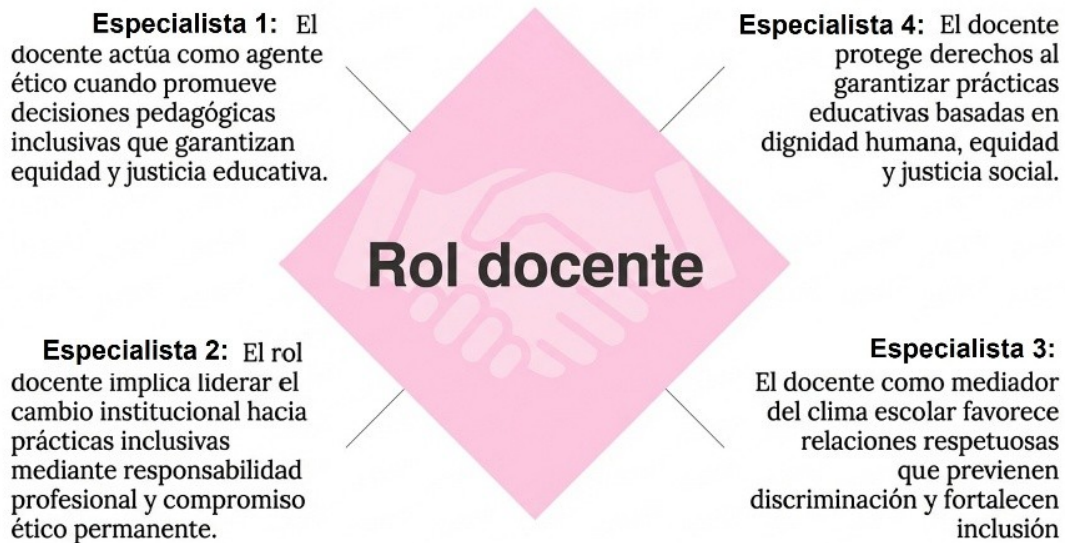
**Especialista 1:** El docente actúa como agente ético cuando promueve decisiones pedagógicas inclusivas que garantizan equidad y justicia educativa.

**Especialista 4:** El docente protege derechos al garantizar prácticas educativas basadas en dignidad humana, equidad y justicia social.

Rol docente

**Especialista 2:** El rol docente implica liderar el cambio institucional hacia prácticas inclusivas mediante responsabilidad profesional y compromiso ético permanente.

**Especialista 3:** El docente como mediador del clima escolar favorece relaciones respetuosas que previenen discriminación y fortalecen inclusión